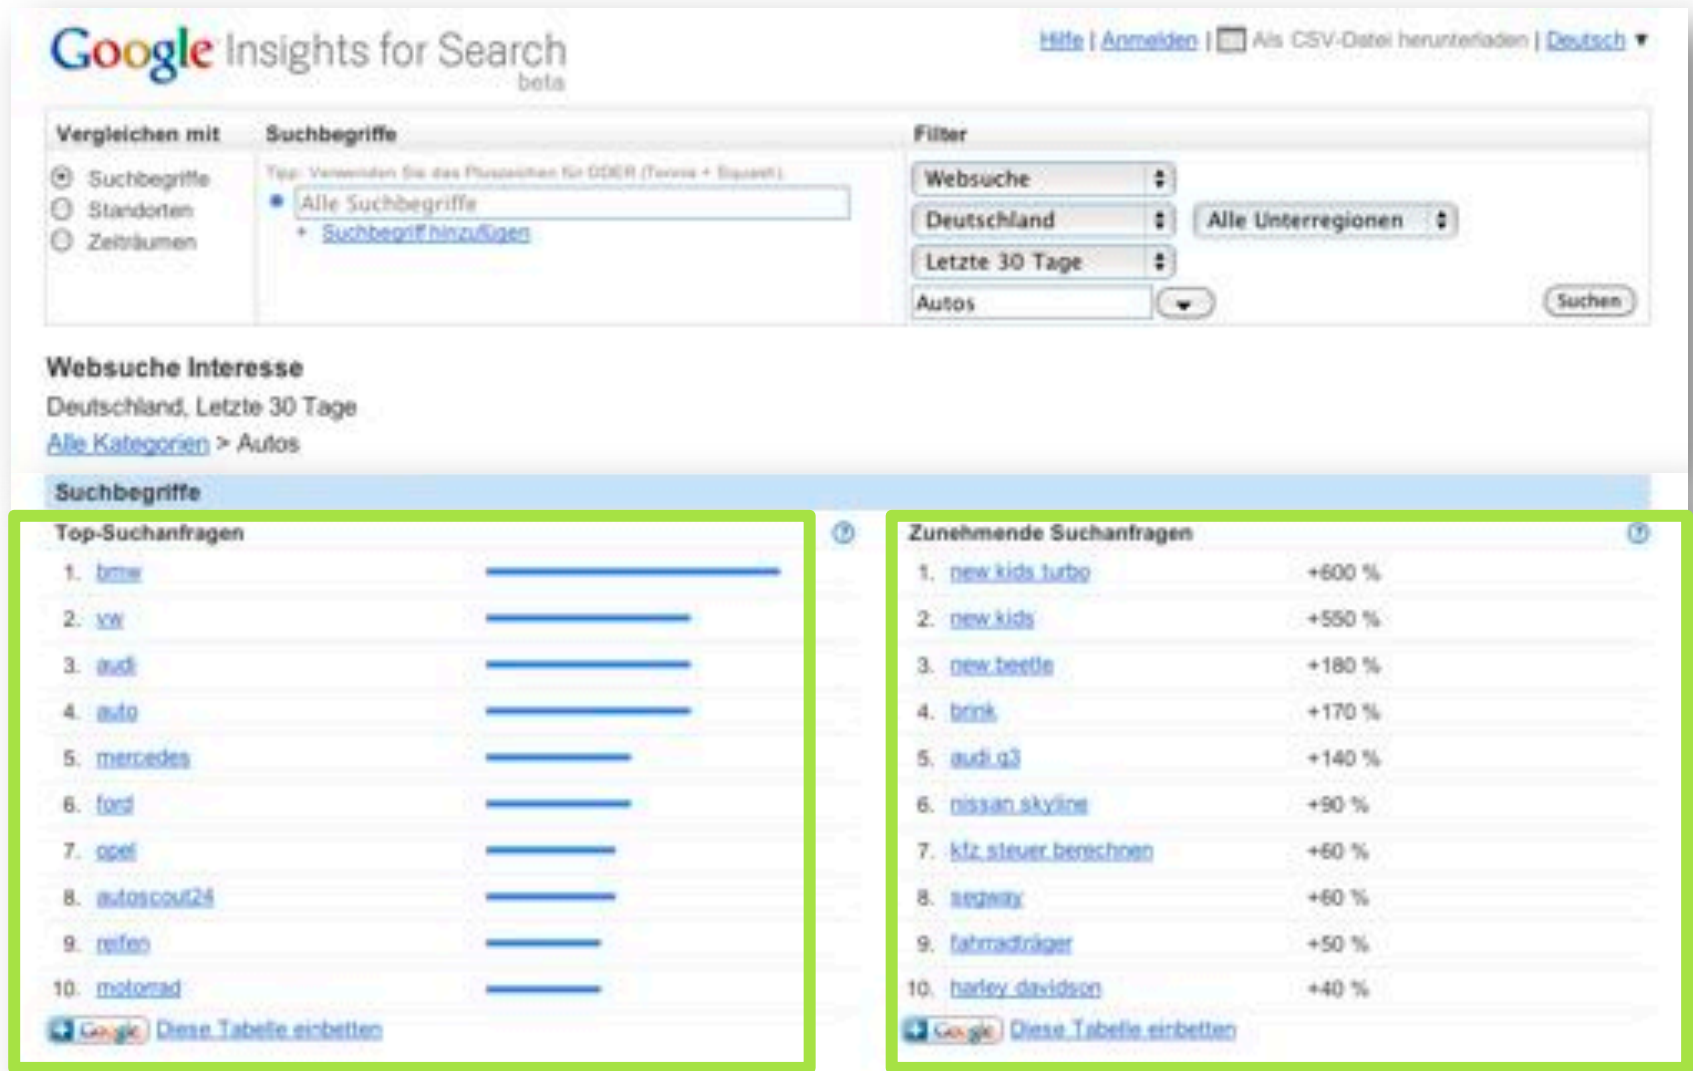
Google Insights for Search beta

Hilfe | Anmelden | Als CSV-Datei herunterladen | Deutsch ▼

Vergleichen mit

Suchbegriffe
Standorten
Zeiträumen

Suchbegriffe

Tipp: Verwenden Sie das Pluszeichen für ODER (Tennis + Squash).

Alle Suchbegriffe

+ Suchbegriff hinzufügen

Filter

Websuche
Deutschland
Alle Unterregionen
Letzte 30 Tage
Autos

Suchen

Websuche Interesse

Deutschland, Letzte 30 Tage

Alle Kategorien > Autos

Suchbegriffe

Top-Suchanfragen

1. bmw
2. vw
3. audi
4. auto
5. mercedes
6. ford
7. opel
8. autoscout24
9. reifen
10. motorrad

Google Diese Tabelle einbetten

Zunehmende Suchanfragen

| 1. | new kids turbo | +600 % |
|---|---|---|
| 2. | new kids | +550 % |
| 3. | new beetle | +180 % |
| 4. | brink | +170 % |
| 5. | audi q3 | +140 % |
| 6. | nissan skyline | +90 % |
| 7. | kfz steuer berechnen | +60 % |
| 8. | segway | +60 % |
| 9. | fahrradträger | +50 % |
| 10. | harley davidson | +40 % |

Google Diese Tabelle einbetten